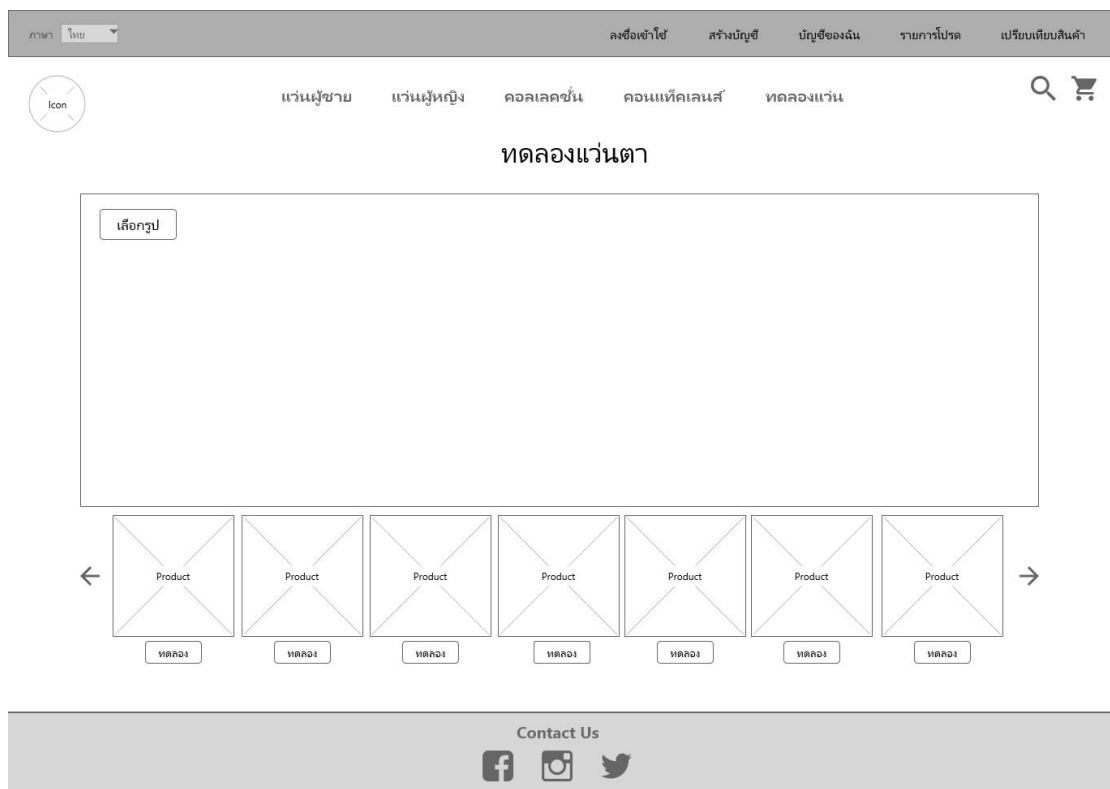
ภาษา ไทย

ลงชื่อเข้าใช้ สร้างบัญชี บัญชีของฉัน รายการโปรด เปรียบเทียบสินค้า

Icon

แว่นผู้ชาย แว่นผู้หญิง คอลเลคชั่น คอนแท็คเลนส์ ทดลองแว่น

ทดลองแว่นตา

เลือกรูป

Product Product Product Product Product Product Product

ทดลอง ทดลอง ทดลอง ทดลอง ทดลอง ทดลอง ทดลอง

Contact Us